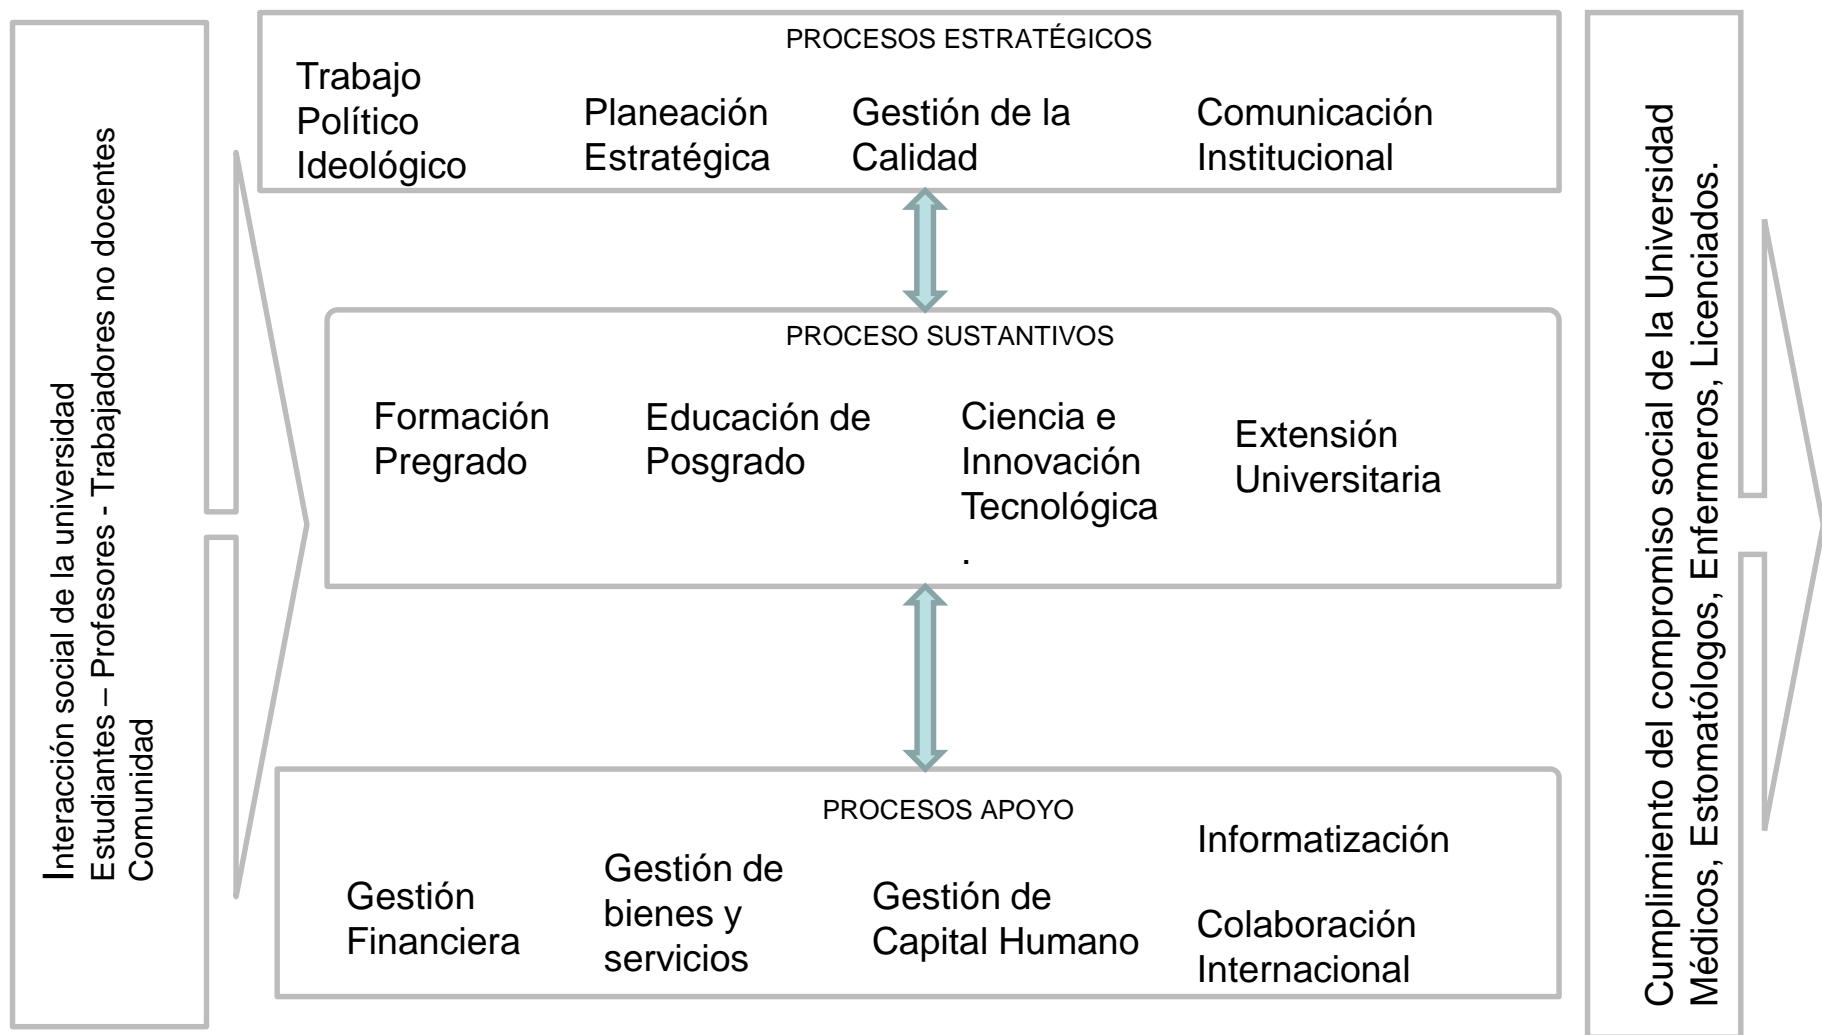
Interacción social de la universidad
Estudiantes – Profesores - Trabajadores no docentes
Comunidad

PROCESOS ESTRATÉGICOS

Trabajo Político Ideológico

Planeación Estratégica

Gestión de la Calidad

Comunicación Institucional

PROCESO SUSTANTIVOS

Formación Pregrado

Educación de Posgrado

Ciencia e Innovación Tecnológica
.

Extensión Universitaria

PROCESOS APOYO

Gestión Financiera

Gestión de bienes y servicios

Gestión de Capital Humano

Informatización

Colaboración Internacional

Cumplimiento del compromiso social de la Universidad
Médicos, Estomatólogos, Enfermeros, Licenciados.